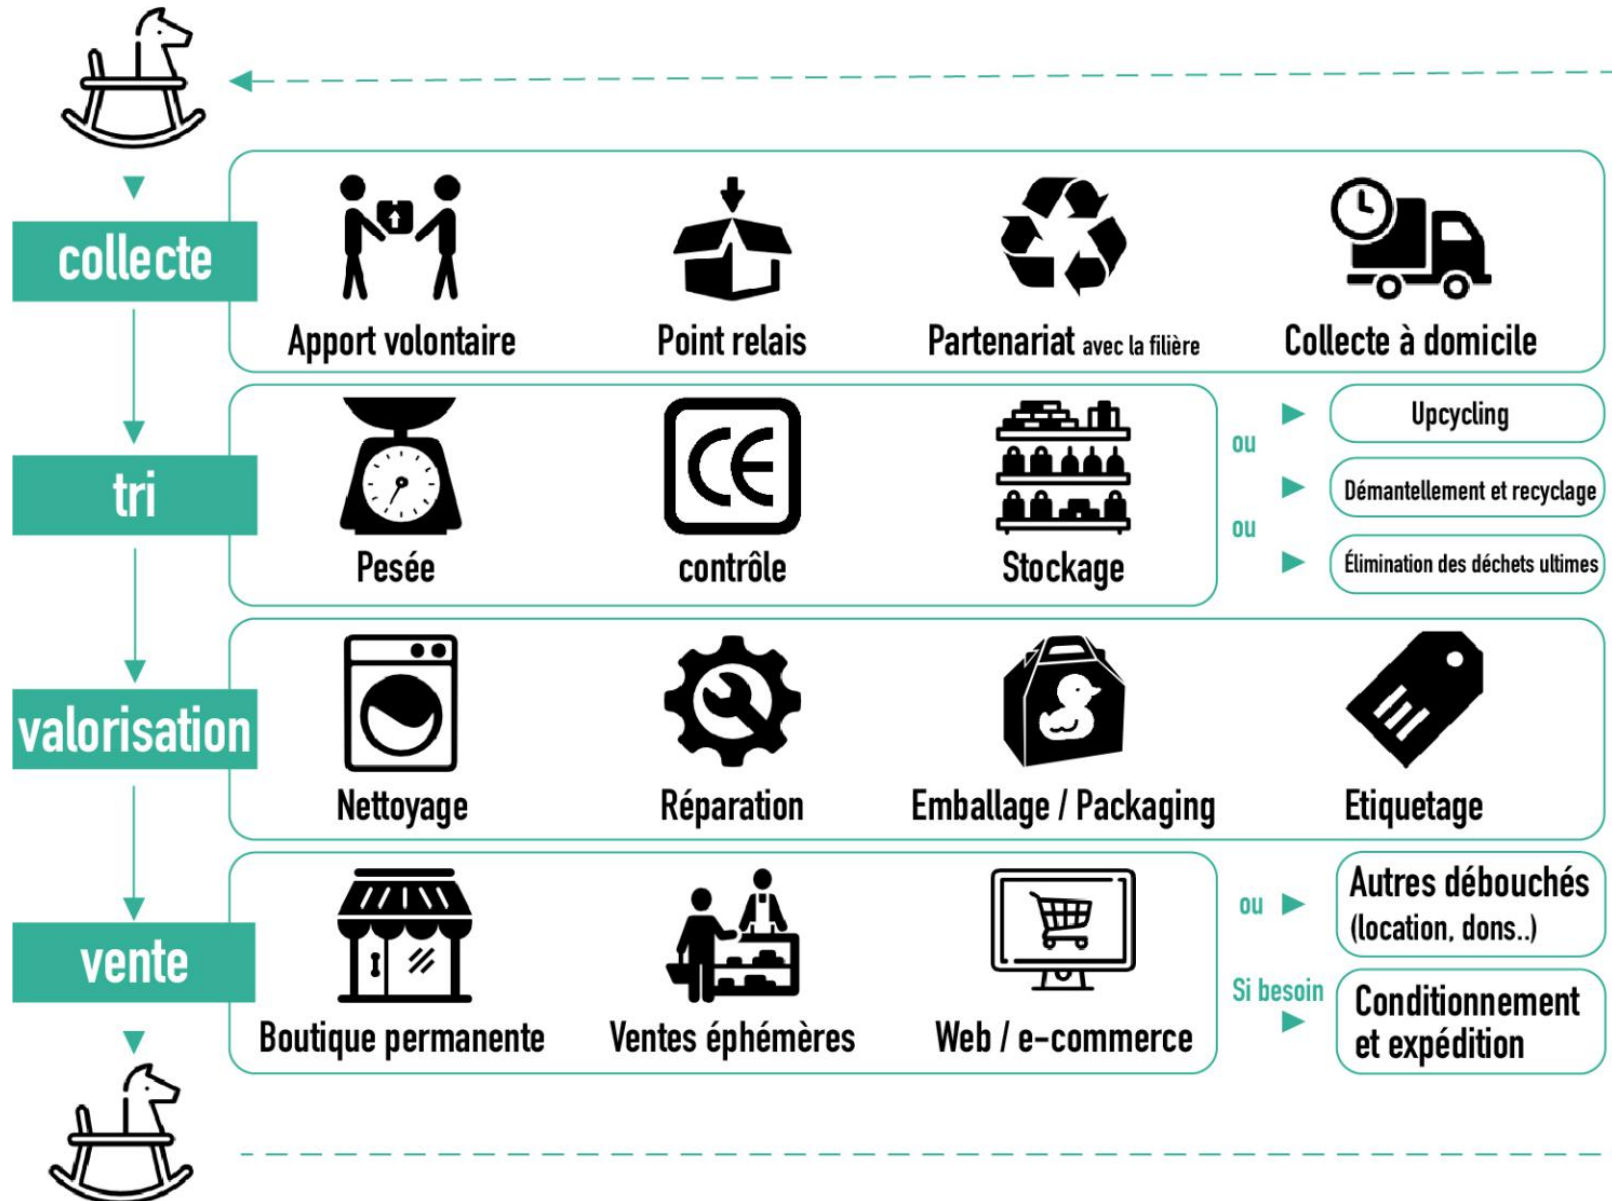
collecte

Apport volontaire

Point relais

Partenariat avec la filière

Collecte à domicile

tri

Pesée

CE

contrôle

Stockage

ou

ou

Upcycling

Démantellement et recyclage

Élimination des déchets ultimes

valorisation

Nettoyage

Réparation

Emballage / Packaging

Etiquetage

vente

Boutique permanente

Ventes éphémères

Web / e-commerce

ou

Autres débouchés (location, dons..)

Si besoin

Conditionnement et expédition